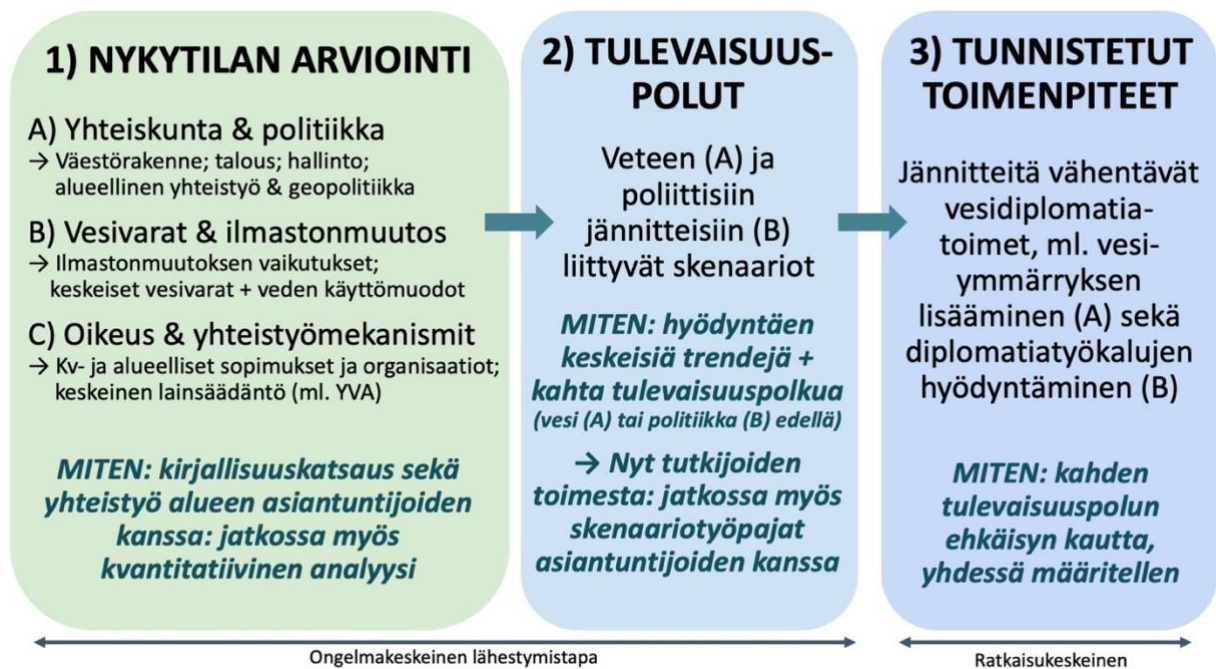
1) NYKYTILAN ARVIOINTI

A) Yhteiskunta & politiikka
→ Väestörakenne; talous; hallinto; alueellinen yhteistyö & geopolitiikka

B) Vesivarat & ilmastonmuutos
→ Ilmastonmuutoksen vaikutukset; keskeiset vesivarat + veden käyttömuodot

C) Oikeus & yhteistyömekanismit
→ Kv- ja alueelliset sopimukset ja organisaatiot; keskeinen lainsäädäntö (ml. YVA)

MITEN: kirjallisuuskatsaus sekä yhteistyö alueen asiantuntijoiden kanssa: jatkossa myös kvantitatiivinen analyysi

2) TULEVAISUUS-POLUT

Veteen (A) ja poliittisiin jännitteisiin (B) liittyvät skenaariot

MITEN: hyödyntäen keskeisiä trendejä + kahta tulevaisuuspolkua (vesi (A) tai politiikka (B) edellä)

→ Nyt tutkijoiden toimesta: jatkossa myös skenaariotyöpajat asiantuntijoiden kanssa

3) TUNNISTETUT TOIMENPITEET

Jännitteitä vähentävät vesidiplomatia-toimet, ml. vesi-ymmärryksen lisääminen (A) sekä diplomatiatyökalujen hyödyntäminen (B)

MITEN: kahden tulevaisuuspolun ehkäisyn kautta, yhdessä määritellen

Ongelmakeskeinen lähestymistapa

Ratkaisukeskeinen